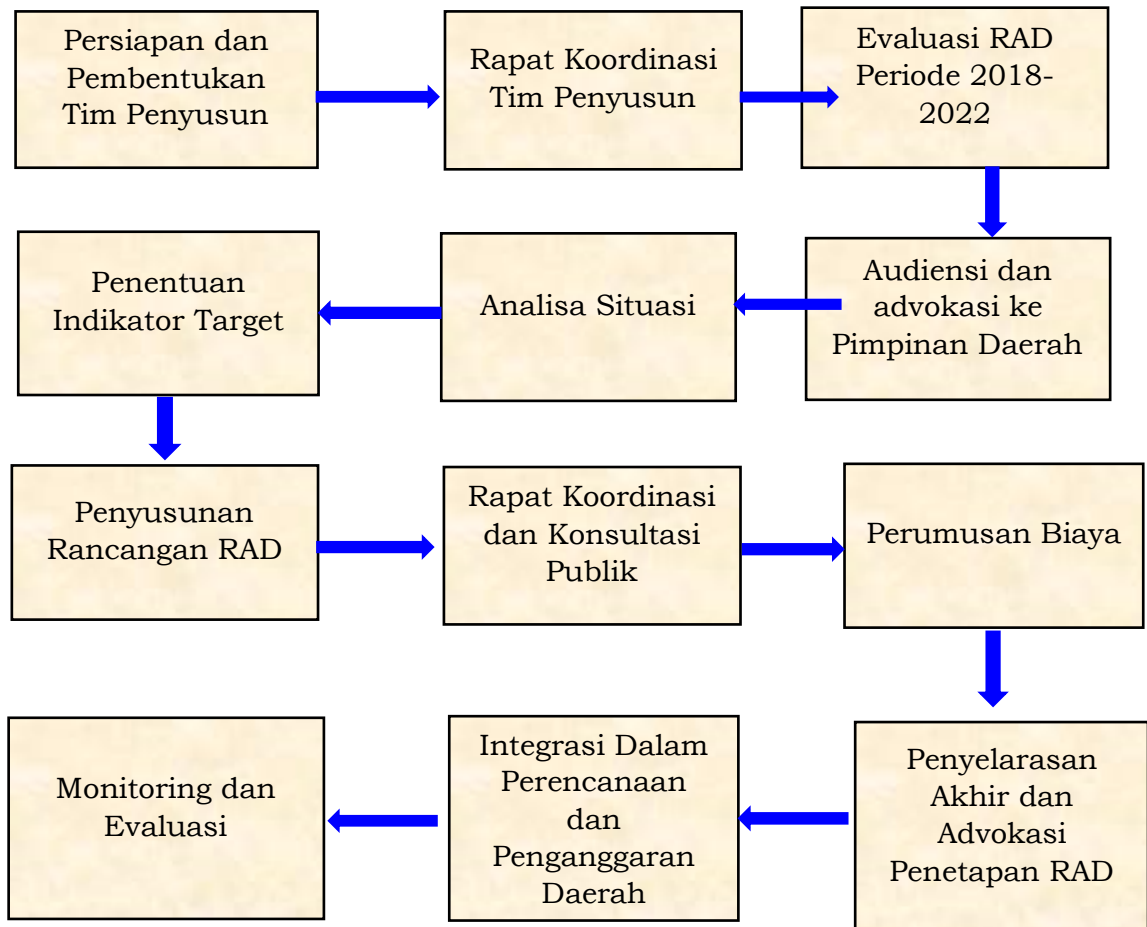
Persiapan dan Pembentukan Tim Penyusun

Rapat Koordinasi Tim Penyusun

Evaluasi RAD Periode 2018-2022

Audiensi dan advokasi ke Pimpinan Daerah

Analisa Situasi

Penentuan Indikator Target

Penyusunan Rancangan RAD

Rapat Koordinasi dan Konsultasi Publik

Perumusan Biaya

Penyelarasan Akhir dan Advokasi Penetapan RAD

Integrasi Dalam Perencanaaan dan Penganggaran Daerah

Monitoring dan Evaluasi